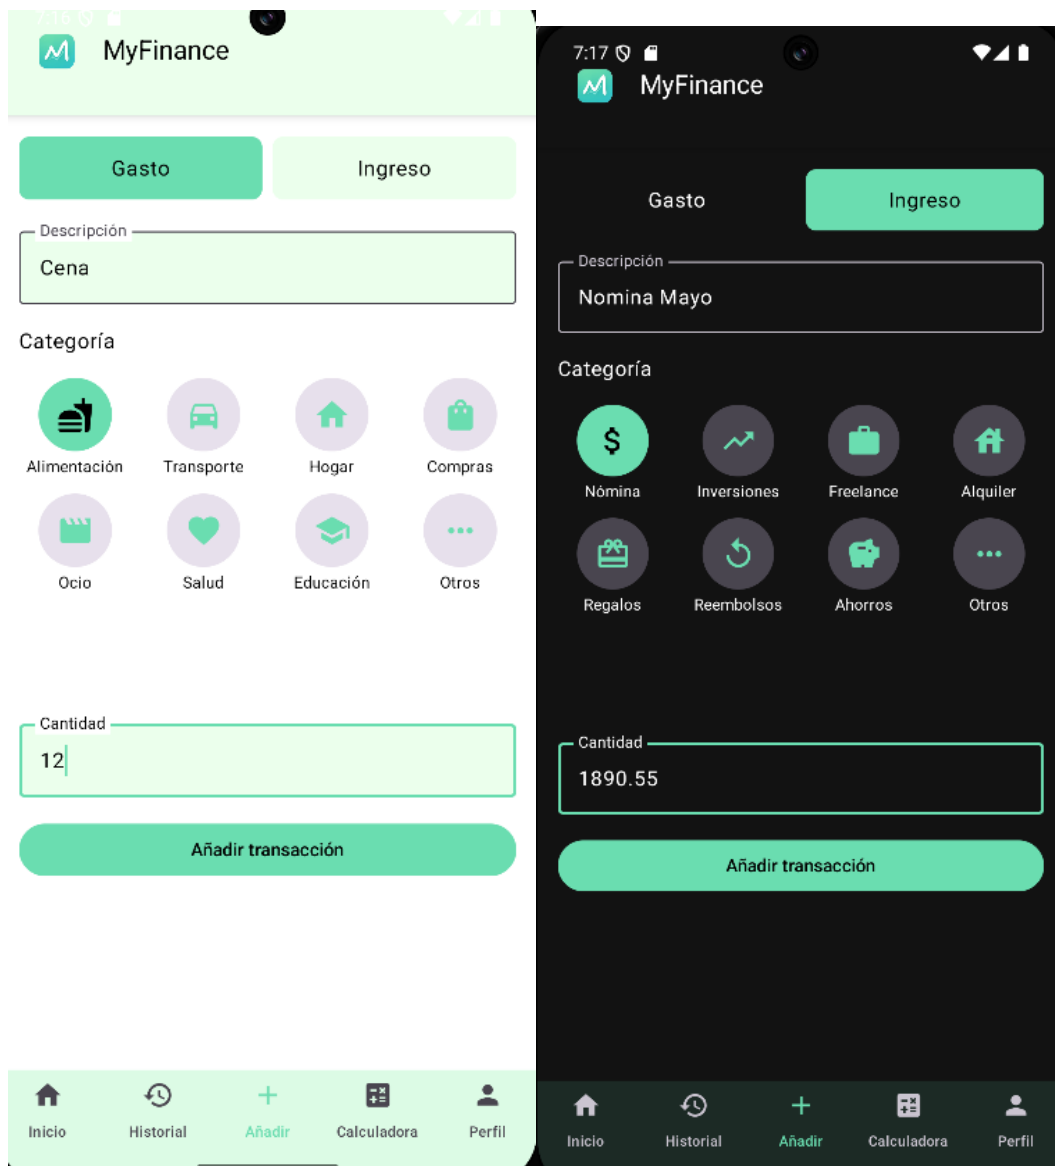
7:16

MyFinance

Gasto

Ingreso

Descripción

Cena

Categoría

Alimentación

Transporte

Hogar

Compras

Ocio

Salud

Educación

Otros

Cantidad

12

Añadir transacción

Inicio

Historial

Añadir

Calculadora

Perfil

7:17

MyFinance

Gasto

Ingreso

Descripción

Nomina Mayo

Categoría

Nómina

Inversiones

Freelance

Alquiler

Regalos

Reembolsos

Ahorros

Otros

Cantidad

1890.55

Añadir transacción

Inicio

Historial

Añadir

Calculadora

Perfil